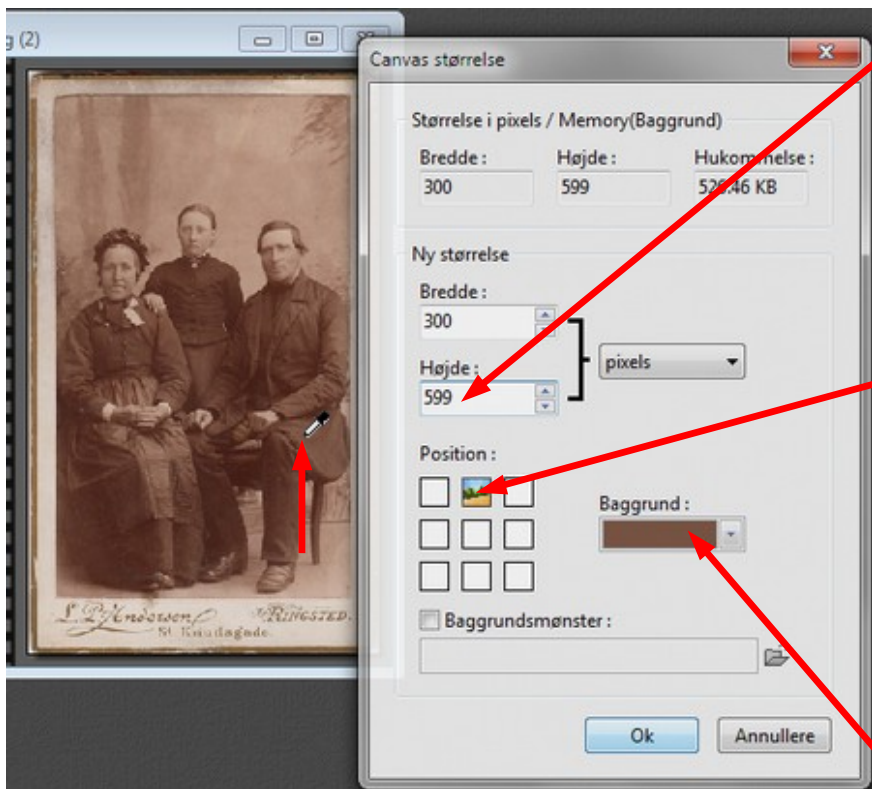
g (2)

Canvas størrelse

Størrelse i pixels / Memory(Baggrund)

Bredde :
300

Højde :
599

Hukommelse :
526.46 KB

Ny størrelse

Bredde :
300

Højde :
599

pixels

Position :

Baggrund :

Baggrundsmønster :

Ok

Annullere

L. P. Andersen
Ringsted.
St. Knudsgade